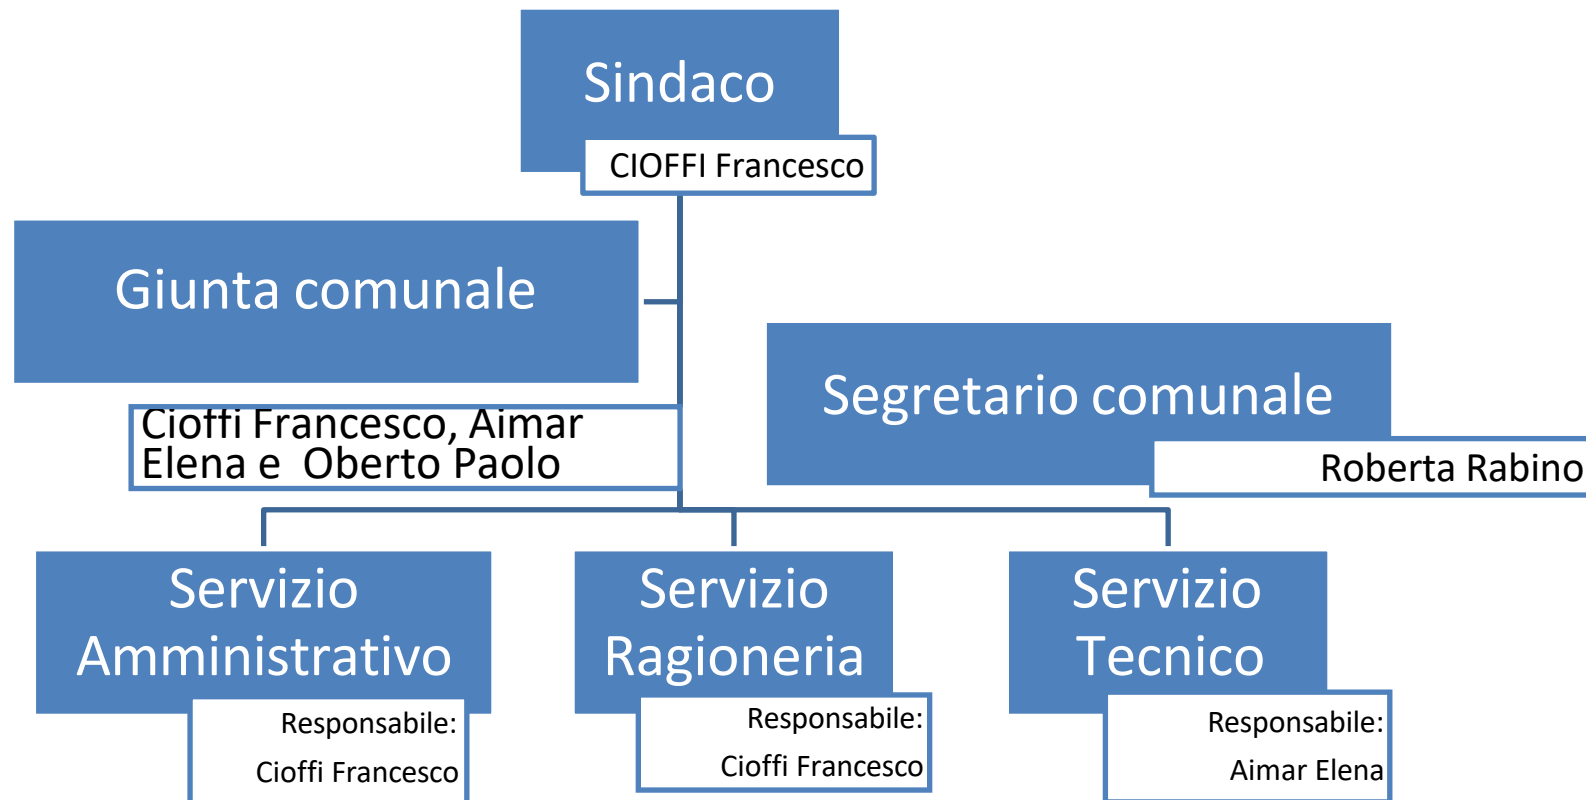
Sindaco

CIOFFI Francesco

Giunta comunale

Cioffi Francesco, Aimar Elena e  Oberto Paolo

Segretario comunale

Roberta Rabino

Servizio Amministrativo

Responsabile:

Cioffi Francesco

Servizio Ragioneria

Responsabile:

Cioffi Francesco

Servizio Tecnico

Responsabile:

Aimar Elena